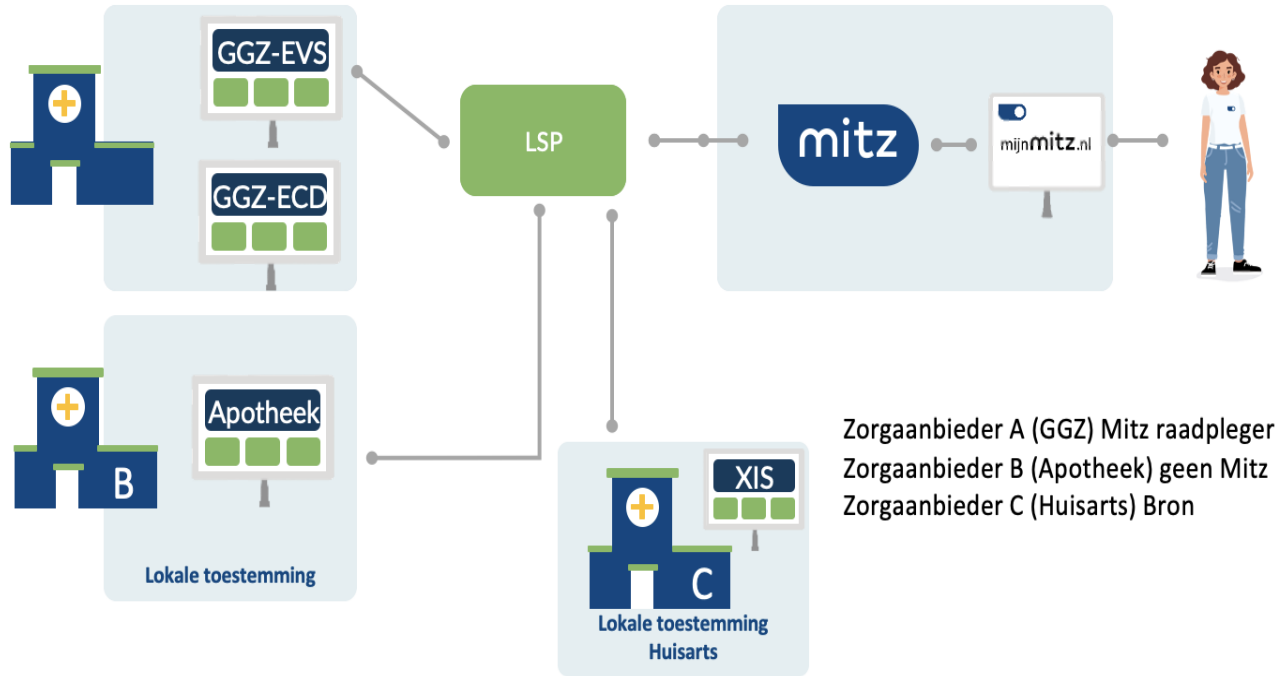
GGZ-EVS

GGZ-ECD

LSP

mitz

mijnmitz.nl

B

Apotheek

Lokale toestemming

XIS

C

Lokale toestemming Huisarts

Zorgaanbieder A (GGZ) Mitz raadpleger
Zorgaanbieder B (Apotheek) geen Mitz
Zorgaanbieder C (Huisarts) Bron